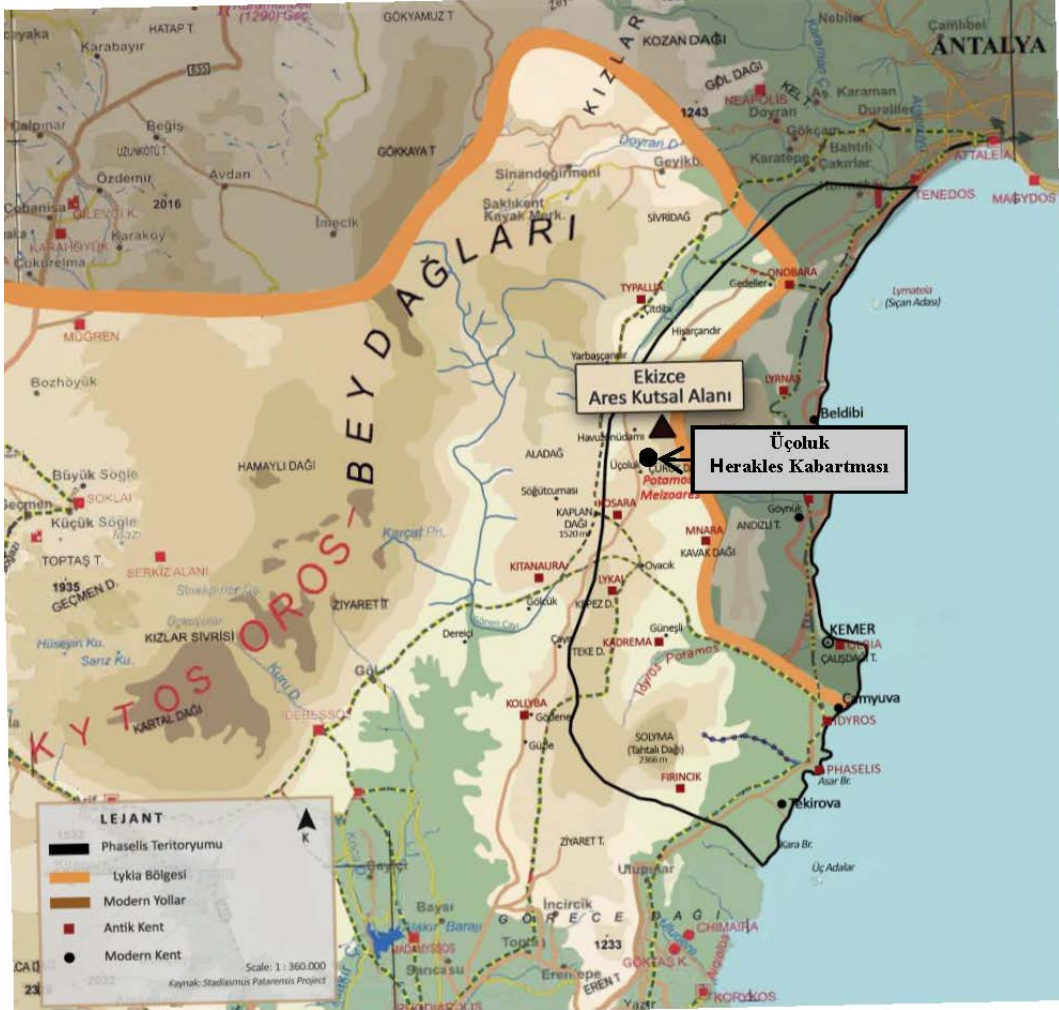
(1290) Geç
GÖKYAMUZ T.
HATAP T.
Karabayır
KOZAN DAĞI
Nebiler
Çamlıbel
ANTALYA
GÖL DAĞI
1243
KIZLAR
KEL T.
NEAPOLIS
As. Karaman
Duraliler
Doyran
Çalpınar
Beğiş
UZUNKÖTÜ T.
GÖKKAYA T.
Doyran Ç.
Geyikb.
Gökçam
Bahtılı
Çakırlar
Karatepe
ATTALEIA
Özdemir
Avdan
Sinandeğirmeni
Saklıkent Kayak Merk.
SİVRİDAĞ
TENEDOS
MAGYDOS
Çobanisa
OLBASA K.
2016
İmecik
Karakoy
KARAHÖYÜK
Çukurelma
BEYDAĞLARI
ONOBARA
Gedeller
Lymateia (Sıçan Adası)
TYPALLIA
Çitdibi
Hisarçandır
MÜGREN
Yarbaşçandır
Ekizce
Ares Kutsal Alanı
LYRNAI
Beldibi
Bozhöyük
Havuzönü
Üçoluk
Herakles Kabartması
ALADAĞ
Büyük Söğle
HAMAYLI DAĞI
Potamos Melzoares
Söğütcuması
SOKLAI
Seçmen
KOSARA
KAPLAN DAĞI 1520 m
MNARA
Göynük
ANDIZLI T.
KAVAK DAĞI
Küçük Söğle
Karçal Pn.
TOPTAŞ T.
SERKİZ ALANI
KITANAURA
Ovacık
LYKAI
KEPEZ D.
1935
GEÇMEN D.
ZİYARET T.
Gölcük
Dereiçi
KIZLAR SİVRİSİ
Güneşli
KEMER
KADREMA
OLBIA
ÇALIŞDAĞI T.
Hüseyin Ku.
Sarız Ku.
TEKE D.
KYTOS OROS
Idyros Potamos
Göl
Çamyuva
KOLLYBA
IDYROS
KARTAL DAĞI
IDEBESSOS
Gödene
SOLYMA (Tahtalı Dağı) 2366 m
Güzle
PHASELIS
Asar Br.
FIRINCIK
Tekirova
LEJANT
Phaselis Teritoryumu
Lykia Bölgesi
Modern Yollar
Antik Kent
Modern Kent
ZİYARET T.
Kara Br.
Üç Adalar
Ulupınar
K
Baysi
Incircik
GÖRECE DAĞI
CHIMAIRA
1233
Toplu
Sancasu
Erentepe
EREN T.
GÖKTAŞ K.
KORYKOS
Scale: 1 : 360.000
Kaynak: Stadiasmus Patarensis Project